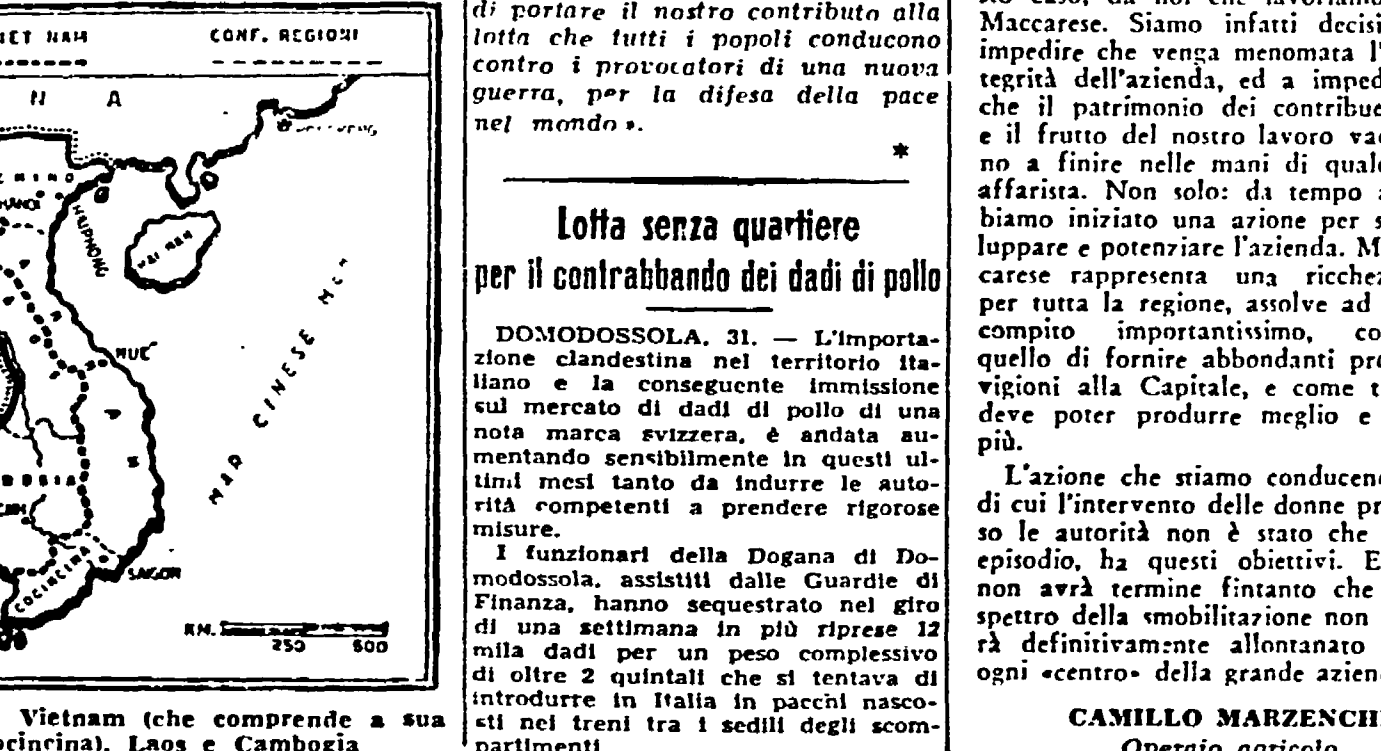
VIET NAM CONF. REGIONI

N A

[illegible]

HUPHONG

HAI NAN

HUE

MAR CINESE M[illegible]

SAIGON

COCINCINA

KM. 250 500

Vietnam (che comprende a sua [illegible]ocincina), Laos e Cambogia

di portare il nostro contributo alla lotta che tutti i popoli conducono contro i provocatori di una nuova guerra, per la difesa della pace nel mondo ».

*

Lotta senza quartiere per il contrabbando dei dadi di pollo

DOMODOSSOLA, 31. — L'importazione clandestina nel territorio italiano e la conseguente immissione sul mercato di dadi di pollo di una nota marca svizzera, è andata aumentando sensibilmente in questi ultimi mesi tanto da indurre le autorità competenti a prendere rigorose misure.

I funzionari della Dogana di Domodossola, assistiti dalle Guardie di Finanza, hanno sequestrato nel giro di una settimana in più riprese 12 mila dadi per un peso complessivo di oltre 2 quintali che si tentava di introdurre in Italia in pacchi nascosti nei treni tra i sedili degli scompartimenti.

sto caso, da noi che lavoriamo Maccarese. Siamo infatti decisi impedire che venga menomata l'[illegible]tegrità dell'azienda, ed a imped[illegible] che il patrimonio dei contribue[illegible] e il frutto del nostro lavoro va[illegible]no a finire nelle mani di qual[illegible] affarista. Non solo: da tempo a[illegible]biamo iniziato una azione per s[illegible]luppare e potenziare l'azienda. M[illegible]carese rappresenta una ricche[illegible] per tutta la regione, assolve ad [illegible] compito importantissimo, co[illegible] quello di fornire abbondanti pro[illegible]vigioni alla Capitale, e come t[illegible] deve poter produrre meglio e più.

L'azione che stiamo conducen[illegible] di cui l'intervento delle donne pr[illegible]so le autorità non è stato che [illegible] episodio, ha questi obiettivi. E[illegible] non avrà termine fintanto che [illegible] spettro della smobilitazione non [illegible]rà definitivamente allontanato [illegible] ogni «centro» della grande azien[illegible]

CAMILLO MARZENCHI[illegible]
Operaio agricolo